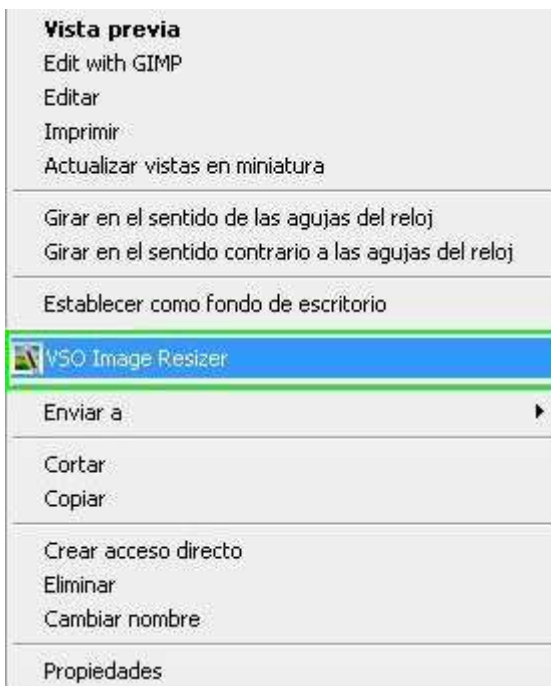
Vista previa
Edit with GIMP
Editar
Imprimir
Actualizar vistas en miniatura

Girar en el sentido de las agujas del reloj
Girar en el sentido contrario a las agujas del reloj

Establecer como fondo de escritorio

VSO Image Resizer

Enviar a

Cortar
Copiar

Crear acceso directo
Eliminar
Cambiar nombre

Propiedades